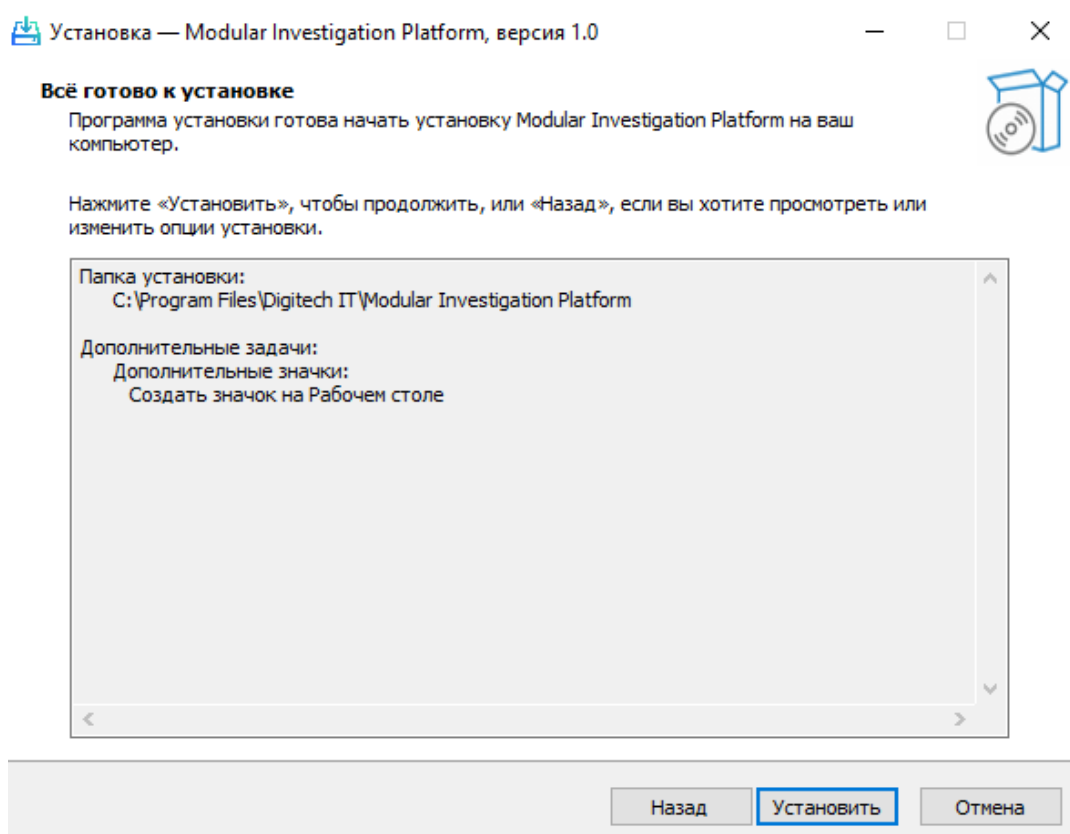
Установка — Modular Investigation Platform, версия 1.0

Всё готово к установке
Программа установки готова начать установку Modular Investigation Platform на ваш компьютер.

Нажмите «Установить», чтобы продолжить, или «Назад», если вы хотите просмотреть или изменить опции установки.

Папка установки:
C:\Program Files\Digitech IT\Modular Investigation Platform

Дополнительные задачи:
Дополнительные значки:
Создать значок на Рабочем столе

Назад Установить Отмена